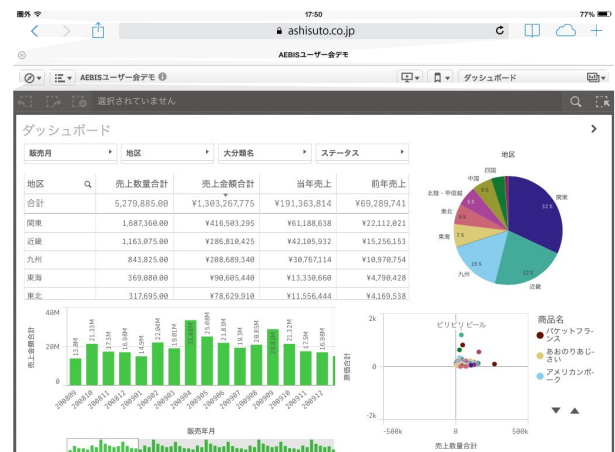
圏外 17:50 77%

ashisuto.co.jp

AEBISユーザー会デモ

AEBISユーザー会デモ

ダッシュボード

選択されていません

ダッシュボード

販売月 地区 大分類名 ステータス

| 地区 | 売上数量合計 | 売上金額合計 | 当年売上 | 前年売上 |
|---|---|---|---|---|
| 合計 | 5,279,885.00 | ¥1,303,267,775 | ¥191,363,814 | ¥69,289,741 |
| 関東 | 1,687,360.00 | ¥416,503,295 | ¥61,188,638 | ¥22,112,021 |
| 近畿 | 1,163,075.00 | ¥286,810,425 | ¥42,105,932 | ¥15,256,153 |
| 九州 | 843,825.00 | ¥208,689,340 | ¥30,767,114 | ¥10,970,754 |
| 東海 | 369,080.00 | ¥90,605,440 | ¥13,330,660 | ¥4,790,428 |
| 東北 | 317,695.00 | ¥78,629,910 | ¥11,556,444 | ¥4,169,538 |

地区

四国 中国 北陸・甲信越 東北 東海 九州 近畿 関東 32 % 22 % 18 % 7 % 6 % 6 % 6 %

40M 20M 0 売上金額合計

13.8M 21.33M 17.3M 16.98M 14.9M 22.08M 19.81M 31.62M 25.88M 21.8M 19.3M 20.85M 28.01M 21.32M 17.9M 16.98M

200809 200810 200811 200812 200901 200902 200903 200904 200905 200906 200907 200908 200909 200910 200911 200912

販売年月

2k 0 -2k 原価合計 -500k 0 500k 売上数量合計

ピリピリビール

商品名
バケットフラース
あおのりあじさい
アメリカンポーク